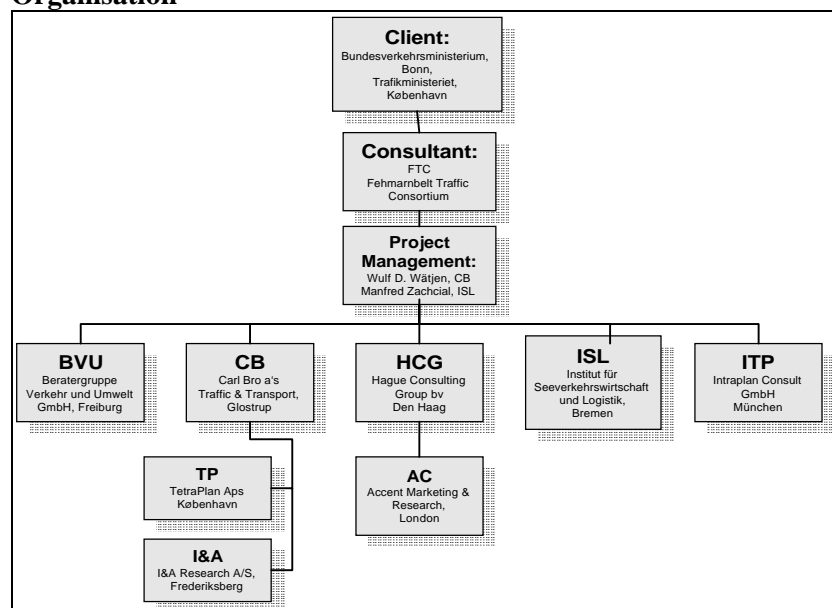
Organisation

Client:
Bundesverkehrsministerium, Bonn, Trafikministeriet, København

Consultant:
FTC
Fehmarnbelt Traffic Consortium

Project Management:
Wulf D. Wätjen, CB
Manfred Zachcial, ISL

BVU
Beratergruppe Verkehr und Umwelt GmbH, Freiburg

CB
Carl Bro a's
Traffic & Transport, Glostrup

HCG
Hague Consulting Group bv
Den Haag

ISL
Institut für Seeverkehrswirtschaft und Logistik, Bremen

ITP
Intraplan Consult GmbH
München

TP
TetraPlan Aps
København

I&A
I&A Research A/S, Frederiksberg

AC
Accent Marketing & Research, London